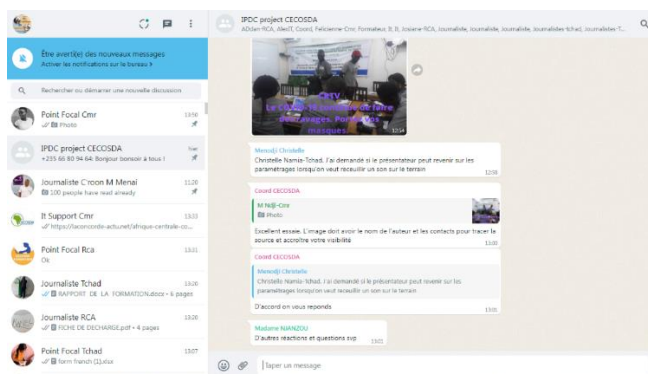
Être averti(e) des nouveaux messages
Activer les notifications sur le bureau >

Rechercher ou démarrer une nouvelle discussion

Point Focal Cmr 13:50
Photo

IPDC project CECOSDA Hier
+235 66 80 94 64: Bonjour bonsoir à tous !

Journaliste C'roon M Menai 13:26
100 people have read already

It Support Cmr 13:33
https://laconcorde-actu.net/afrique-centrale-co...

Point Focal Rca 13:31
Ok

Journaliste Tchad 13:26
RAPPORT DE LA FORMATION.docx • 6 pages

Journaliste RCA 13:20
FICHE DE DECHARGE.pdf • 4 pages

Point Focal Tchad 13:07
form franch (1).xlsx

IPDC project CECOSDA
ADdan-RCA, AlexO, Coord, Félicienne-Cmr, Formateur, B, B, Josiane-RCA, Journaliste, Journaliste, Journaliste, Journalistes-Tchad, Journalistes-T...

CTV
Le corona, il faut le faire des ravages. Portez les masques
12:54

Menodji Christelle
Christelle Namia-Tchad, J'ai demandé si le présentateur peut revenir sur les paramétrages lorsqu'on veut recueillir un son sur le terrain 12:58

Coord CECOSDA
M Ndji-Cmr
Photo
Excellent essaie. L'image doit avoir le nom de l'auteur et les contacts pour tracer la source et accroitre votre visibilité 13:00

Coord CECOSDA
Menodji Christelle
Christelle Namia-Tchad, J'ai demandé si le présentateur peut revenir sur les paramétrages lorsqu'on veut recueillir un son sur le terrain
D'accord on vous reponds 13:01

Madame NIANZOU
D'autres réactions et questions svp 13:01

Taper un message